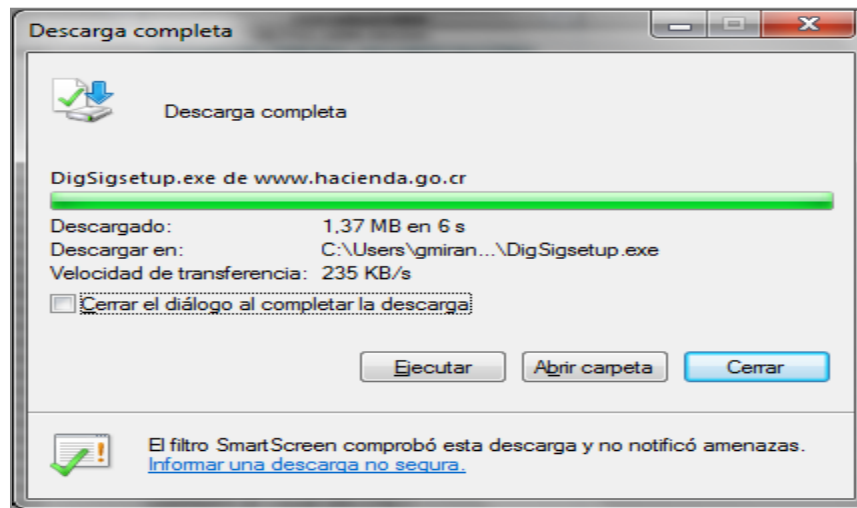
Descarga completa

Descarga completa

DigSigsetup.exe de www.hacienda.go.cr

Descargado: 1,37 MB en 6 s
Descargar en: C:\Users\gmiran...\DigSigsetup.exe
Velocidad de transferencia: 235 KB/s

Cerrar el diálogo al completar la descarga

Ejecutar | Abrir carpeta | Cerrar

El filtro SmartScreen comprobó esta descarga y no notificó amenazas.
Informar una descarga no segura.